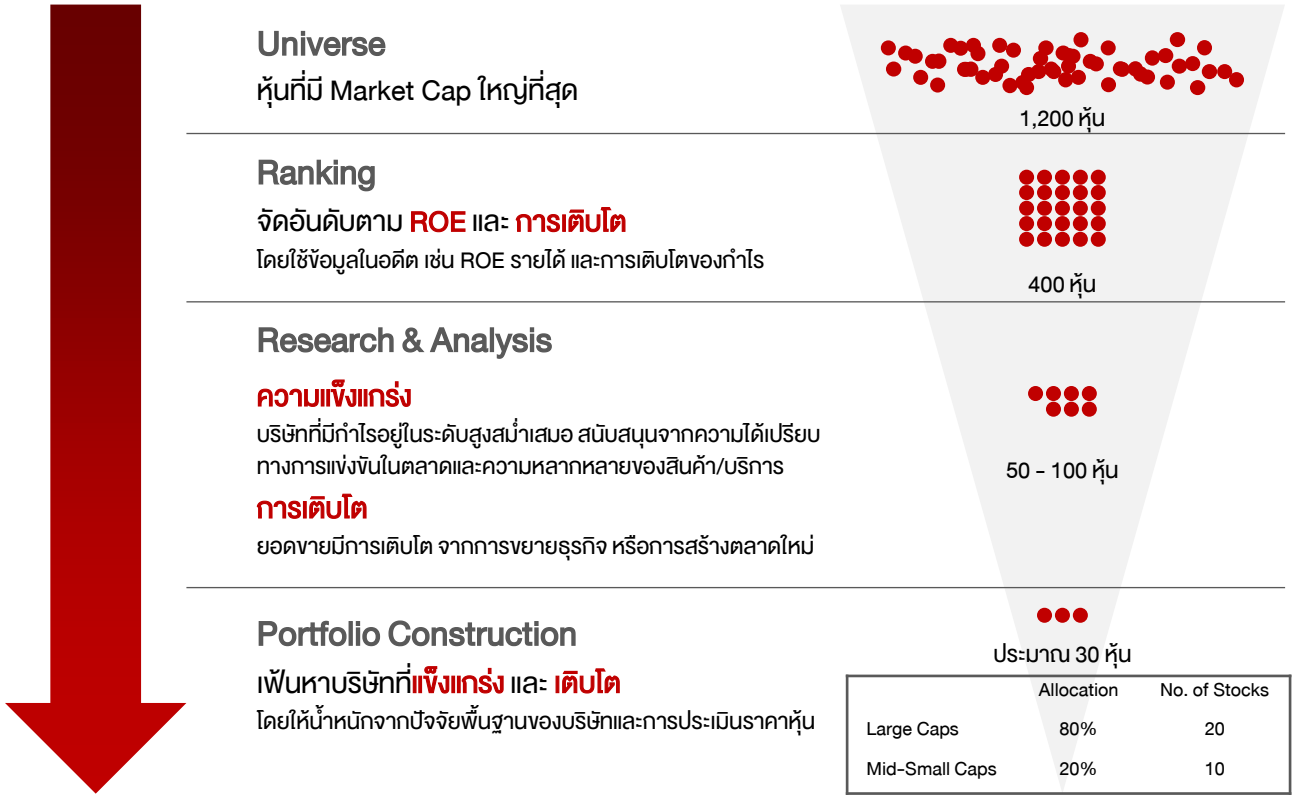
Universe
หุ้นที่มี Market Cap ใหญ่ที่สุด

1,200 หุ้น

Ranking
จัดอันดับตาม ROE และ การเติบโต
โดยใช้ข้อมูลในอดีต เช่น ROE รายได้ และการเติบโตของกำไร

400 หุ้น

Research & Analysis
ความแข็งแกร่ง
บริษัทที่มีกำไรอยู่ในระดับสูงสม่ำเสมอ สนับสนุนจากความได้เปรียบทางการแข่งขันในตลาดและความหลากหลายของสินค้า/บริการ
การเติบโต
ยอดขายมีการเติบโต จากการขยายธุรกิจ หรือการสร้างตลาดใหม่

50 - 100 หุ้น

Portfolio Construction
เฟ้นหาบริษัทที่แข็งแกร่ง และ เติบโต
โดยให้น้ำหนักจากปัจจัยพื้นฐานของบริษัทและการประเมินราคาหุ้น

ประมาณ 30 หุ้น

| | Allocation | No. of Stocks |
|---|---|---|
| Large Caps | 80% | 20 |
| Mid-Small Caps | 20% | 10 |